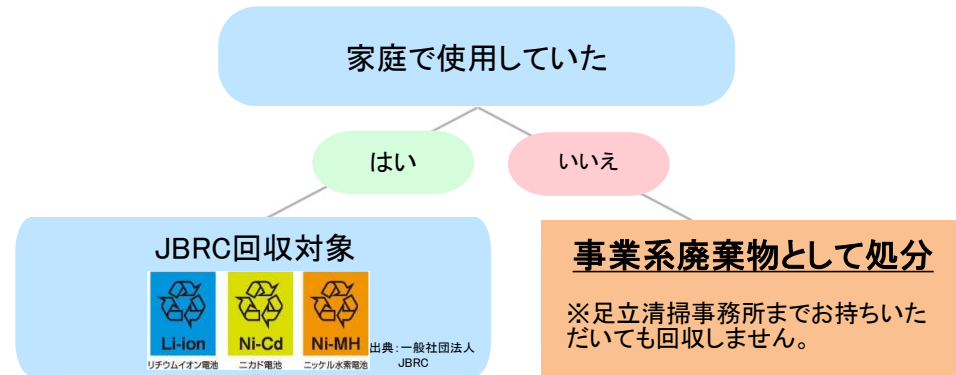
家庭で使用していた

はい

いいえ

JBRC回収対象

Li-ion
リチウムイオン電池

Ni-Cd
ニカド電池

Ni-MH
ニッケル水素電池

出典：一般社団法人 JBRC

事業系廃棄物として処分

※足立清掃事務所までお持ちいただいても回収しません。